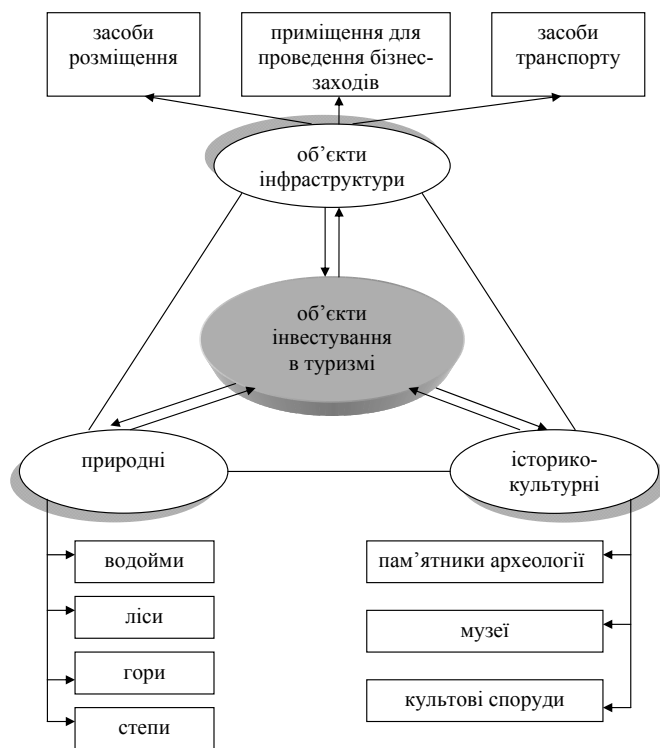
засоби розміщення

приміщення для проведення бізнес-заходів

засоби транспорту

об'єкти інфраструктури

об'єкти інвестування в туризмі

природні

історико-культурні

водойми

ліси

гори

степи

пам'ятники археології

музеї

культові споруди